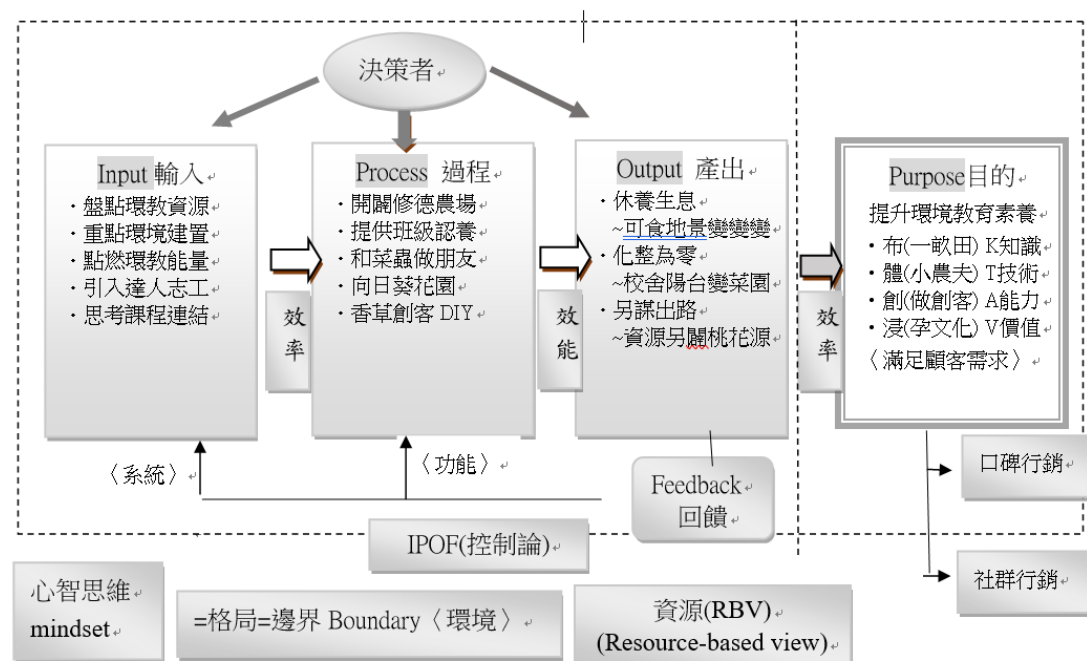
決策者

Input 輸入
・盤點環教資源
・重點環境建置
・點燃環教能量
・引入達人志工
・思考課程連結

效率

Process 過程
・開闢修德農場
・提供班級認養
・和菜蟲做朋友
・向日葵花園
・香草創客 DIY

效能

Output 產出
・休養生息
~可食地景變變變
・化整為零
~校舍陽台變菜園
・另謀出路
~資源另闢桃花源

效率

Purpose目的
提升環境教育素養
・布(一畝田) K知識
・體(小農夫) T技術
・創(做創客) A能力
・浸(孕文化) V價值
〈滿足顧客需求〉

〈系統〉

〈功能〉

Feedback
回饋

口碑行銷

社群行銷

IPOF(控制論)

心智思維
mindset

=格局=邊界 Boundary〈環境〉

資源(RBV)
(Resource-based view)